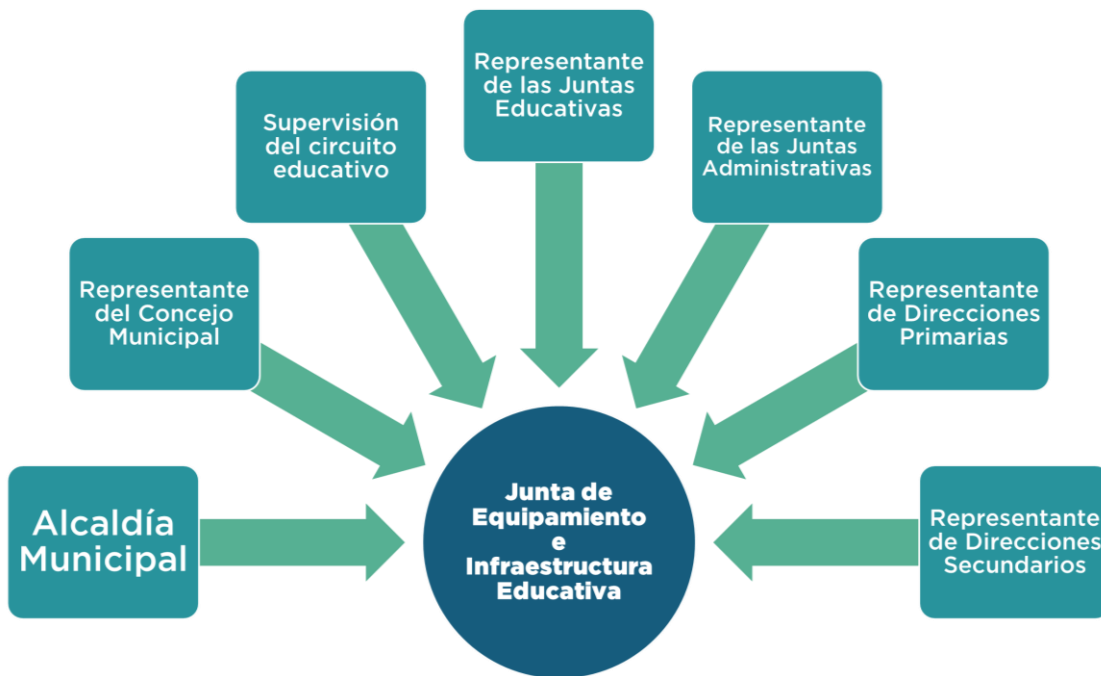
Alcaldía Municipal

Representante del Concejo Municipal

Supervisión del circuito educativo

Representante de las Juntas Educativas

Representante de las Juntas Administrativas

Representante de Direcciones Primarias

Representante de Direcciones Secundarios

Junta de Equipamiento e Infraestructura Educativa